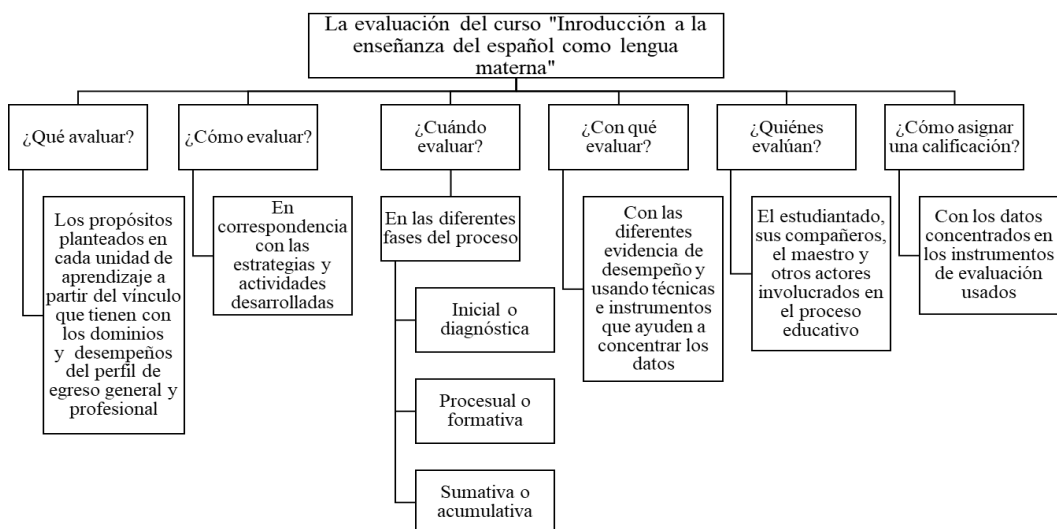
La evaluación del curso "Inroducción a la enseñanza del español como lengua materna"

¿Qué avaluar?

Los propósitos planteados en cada unidad de aprendizaje a partir del vínculo que tienen con los dominios y desempeños del perfil de egreso general y profesional

¿Cómo evaluar?

En correspondencia con las estrategias y actividades desarrolladas

¿Cuándo evaluar?

En las diferentes fases del proceso

Inicial o diagnóstica

Procesual o formativa

Sumativa o acumulativa

¿Con qué evaluar?

Con las diferentes evidencia de desempeño y usando técnicas e instrumentos que ayuden a concentrar los datos

¿Quiénes evalúan?

El estudiantado, sus compañeros, el maestro y otros actores involucrados en el proceso educativo

¿Cómo asignar una calificación?

Con los datos concentrados en los instrumentos de evaluación usados